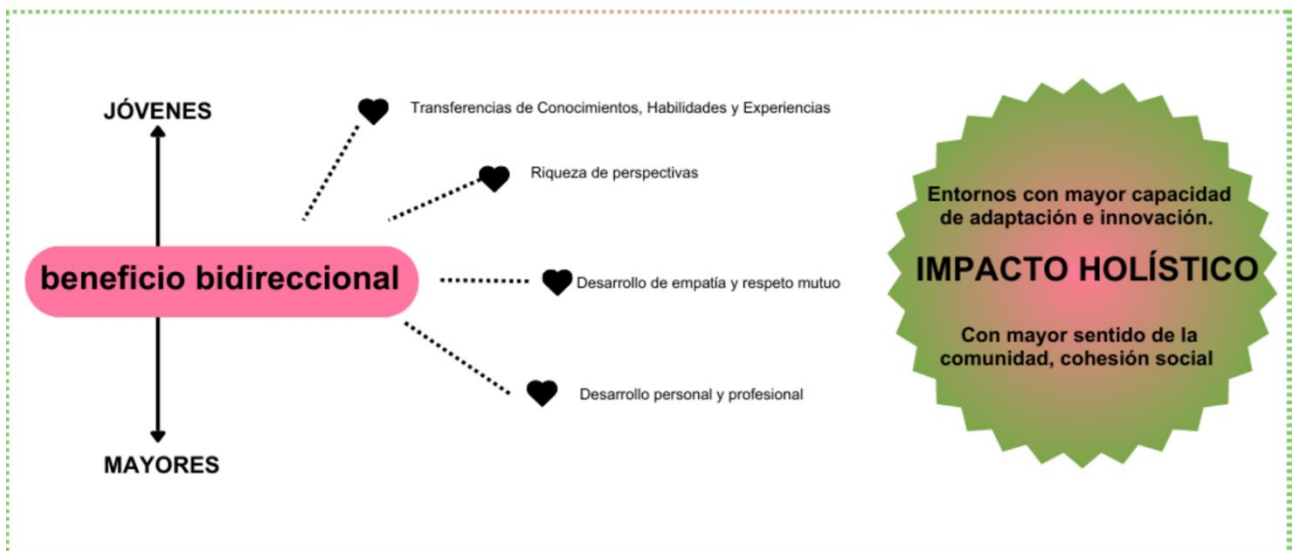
JÓVENES

beneficio bidireccional

MAYORES

Transferencias de Conocimientos, Habilidades y Experiencias

Riqueza de perspectivas

Desarrollo de empatía y respeto mutuo

Desarrollo personal y profesional

Entornos con mayor capacidad de adaptación e innovación.

IMPACTO HOLÍSTICO

Con mayor sentido de la comunidad, cohesión social